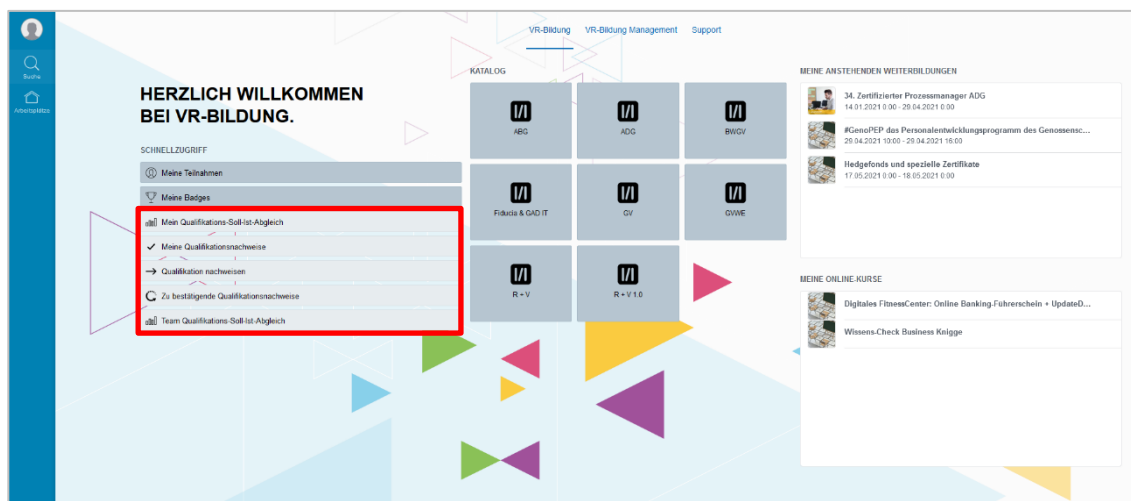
Suche

Arbeitsplätze

VR-Bildung VR-Bildung Management Support

HERZLICH WILLKOMMEN BEI VR-BILDUNG.

SCHNELLZUGRIFF

Meine Teilnahmen

Meine Badges

Mein Qualifikations-Soll-Ist-Abgleich

Meine Qualifikationsnachweise

Qualifikation nachweisen

Zu bestätigende Qualifikationsnachweise

Team Qualifikations-Soll-Ist-Abgleich

KATALOG

ABG

ADG

BWGV

Fiducia & GAD IT

GV

GVWE

R + V

R + V 1.0

MEINE ANSTEHENDEN WEITERBILDUNGEN

34. Zertifizierter Prozessmanager ADG
14.01.2021 0:00 - 29.04.2021 0:00

#GenoPEP das Personalentwicklungsprogramm des Genossensc...
29.04.2021 10:00 - 29.04.2021 16:00

Hedgefonds und spezielle Zertifikate
17.05.2021 0:00 - 18.05.2021 0:00

MEINE ONLINE-KURSE

Digitales FitnessCenter: Online Banking-Führerschein + UpdateD...

Wissens-Check Business Knigge